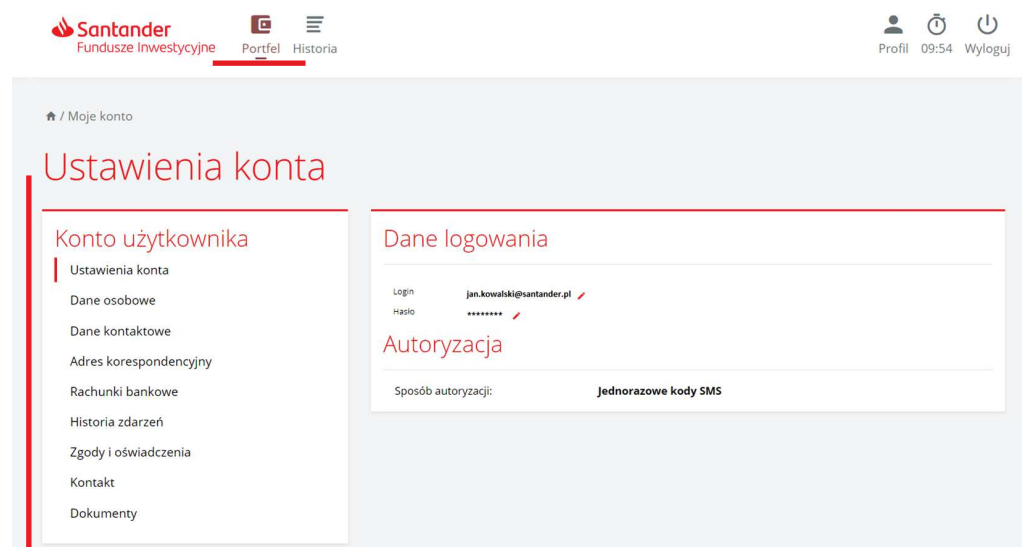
Santander
Fundusze Inwestycyjne

Portfel Historia

Profil 09:54 Wyloguj

/ Moje konto

Ustawienia konta

Konto użytkownika

Ustawienia konta
Dane osobowe
Dane kontaktowe
Adres korespondencyjny
Rachunki bankowe
Historia zdarzeń
Zgody i oświadczenia
Kontakt
Dokumenty

Dane logowania

Login jan.kowalski@santander.pl
Hasło ********

Autoryzacja

Sposób autoryzacji: Jednorazowe kody SMS